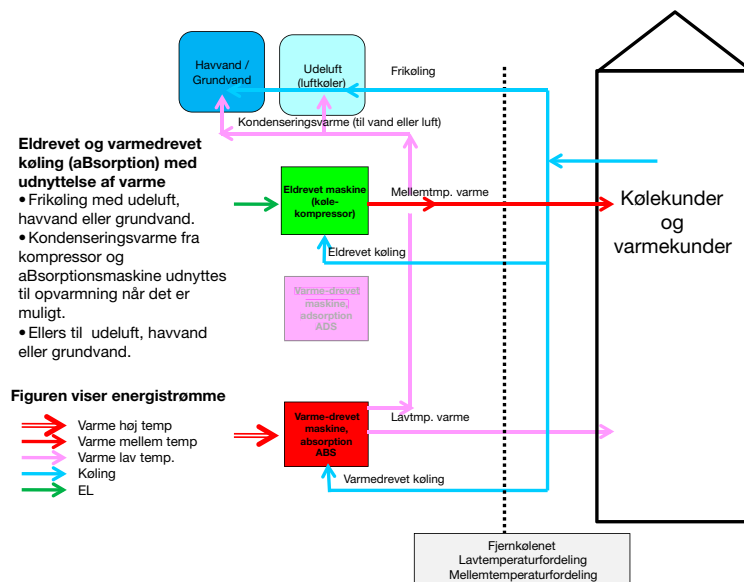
Havvand / Grundvand

Udeluft (luftkøler)

Frikøling

Kondenseringsvarme (til vand eller luft)

Eldrevet og varmedrevet køling (aBsorption) med udnyttelse af varme

• Frikøling med udeluft, havvand eller grundvand.

• Kondenseringsvarme fra kompressor og aBsorptionsmaskine udnyttes til opvarmning når det er muligt.

• Ellers til udeluft, havvand eller grundvand.

Eldrevet maskine (køle-kompressor)

Mellemtmp. varme

Kølekunder og varmekunder

Eldrevet køling

Varme-drevet maskine, adsorption ADS

Figuren viser energistrømme

Varme høj temp

Varme mellem temp

Varme lav temp.

Køling

EL

Varme-drevet maskine, absorption ABS

Lavtmp. varme

Varmedrevet køling

Fjernkølenet
Lavtemperaturfordeling
Mellemtemperaturfordeling